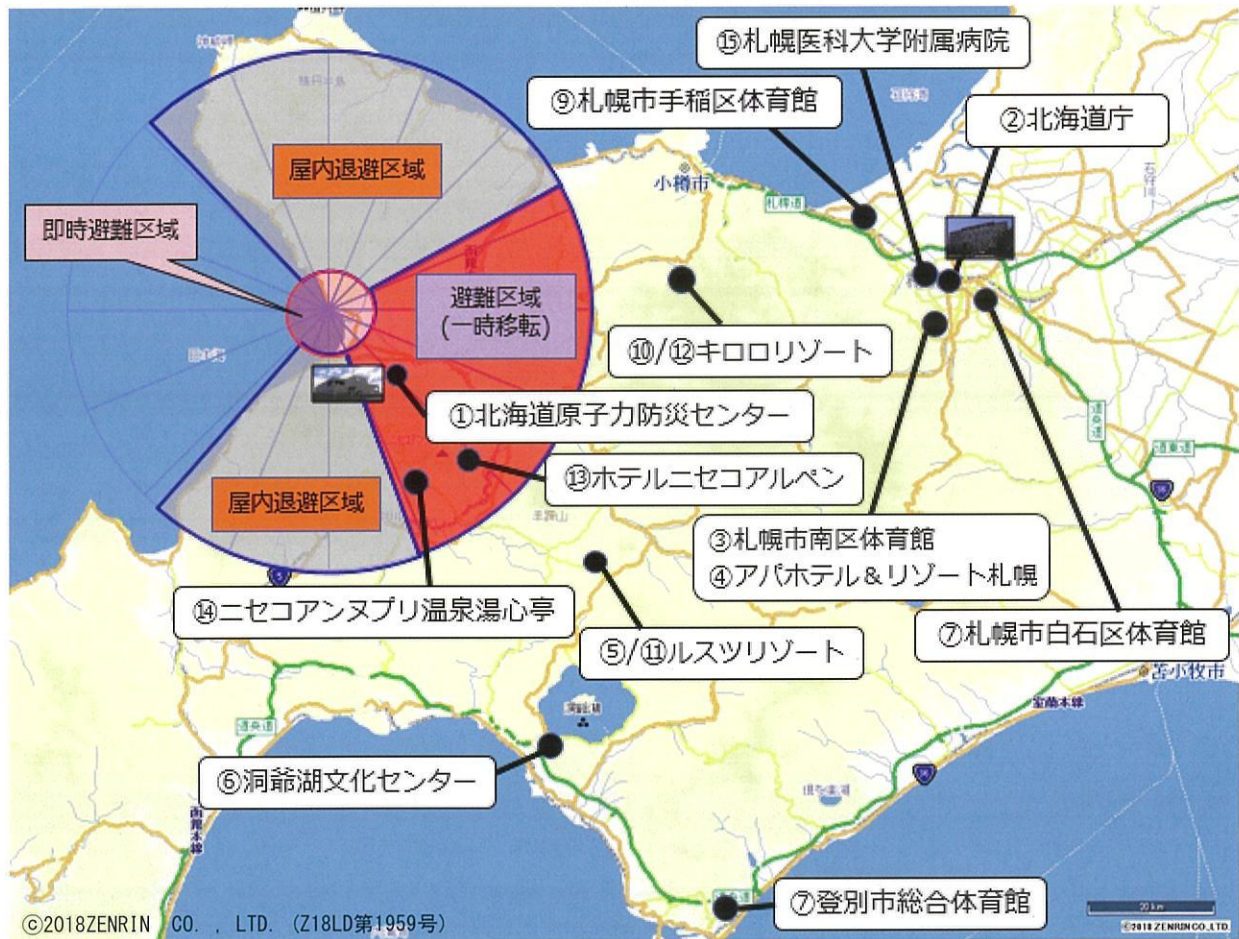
⑮札幌医科大学附属病院

⑨札幌市手稲区体育館

②北海道庁

屋内退避区域

小樽市

即時避難区域

避難区域
(一時移転)

⑩/⑫キロロリゾート

①北海道原子力防災センター

⑬ホテルニセコアルペン

屋内退避区域

③札幌市南区体育館
④アパホテル＆リゾート札幌

⑭ニセコアンヌプリ温泉湯心亭

⑦札幌市白石区体育館

⑤/⑪ルスツリゾート

苫小牧市

⑥洞爺湖文化センター

⑦登別市総合体育館

©2018ZENRIN CO., LTD. (Z18LD第1959号)

©2018 ZENRIN CO.,LTD.